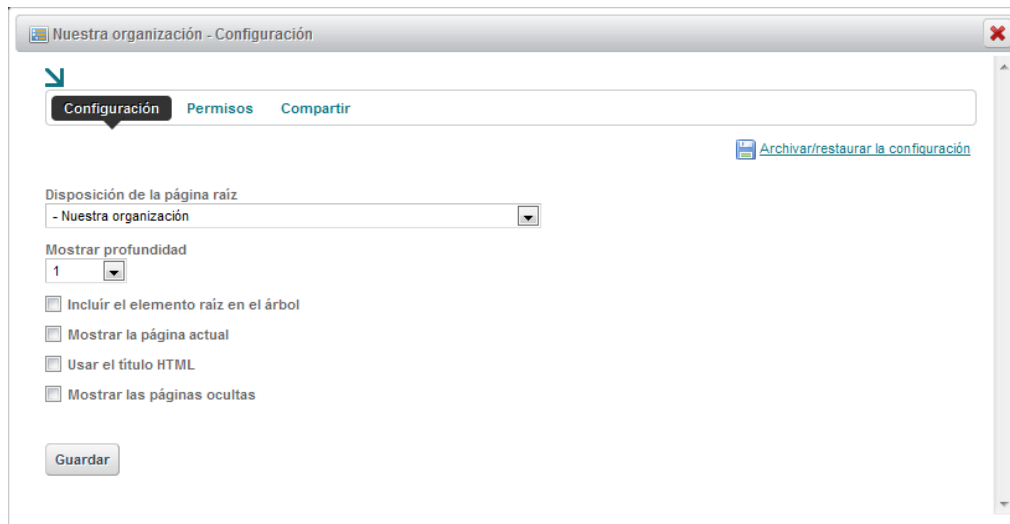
Nuestra organización - Configuración

Configuración Permisos Compartir

Archivar/restaurar la configuración

Disposición de la página raíz

- Nuestra organización

Mostrar profundidad

1

Incluir el elemento raíz en el árbol

Mostrar la página actual

Usar el título HTML

Mostrar las páginas ocultas

Guardar